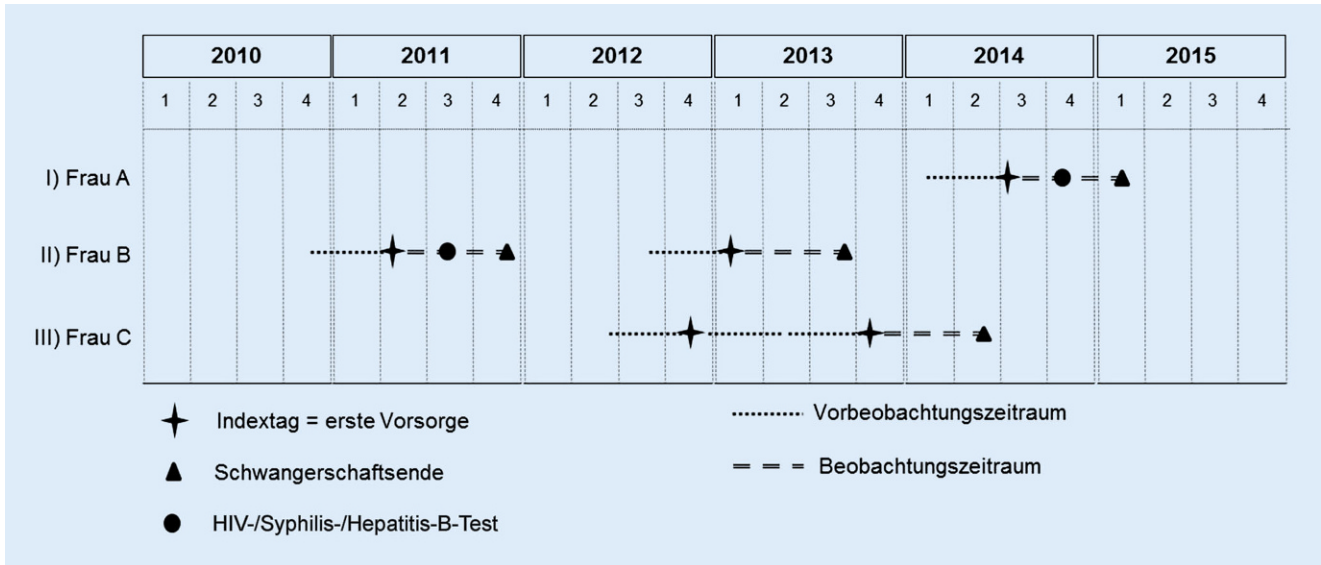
| 2010 | | | | 2011 | | | | 2012 | | | | 2013 | | | | 2014 | | | | 2015 | | | |
|---|---|---|---|---|---|---|---|---|---|---|---|---|---|---|---|---|---|---|---|---|---|---|---|
| 1 | 2 | 3 | 4 | 1 | 2 | 3 | 4 | 1 | 2 | 3 | 4 | 1 | 2 | 3 | 4 | 1 | 2 | 3 | 4 | 1 | 2 | 3 | 4 |

I) Frau A

II) Frau B

III) Frau C

Indextag = erste Vorsorge

Schwangerschaftsende

HIV-/Syphilis-/Hepatitis-B-Test

Vorbeobachtungszeitraum

Beobachtungszeitraum